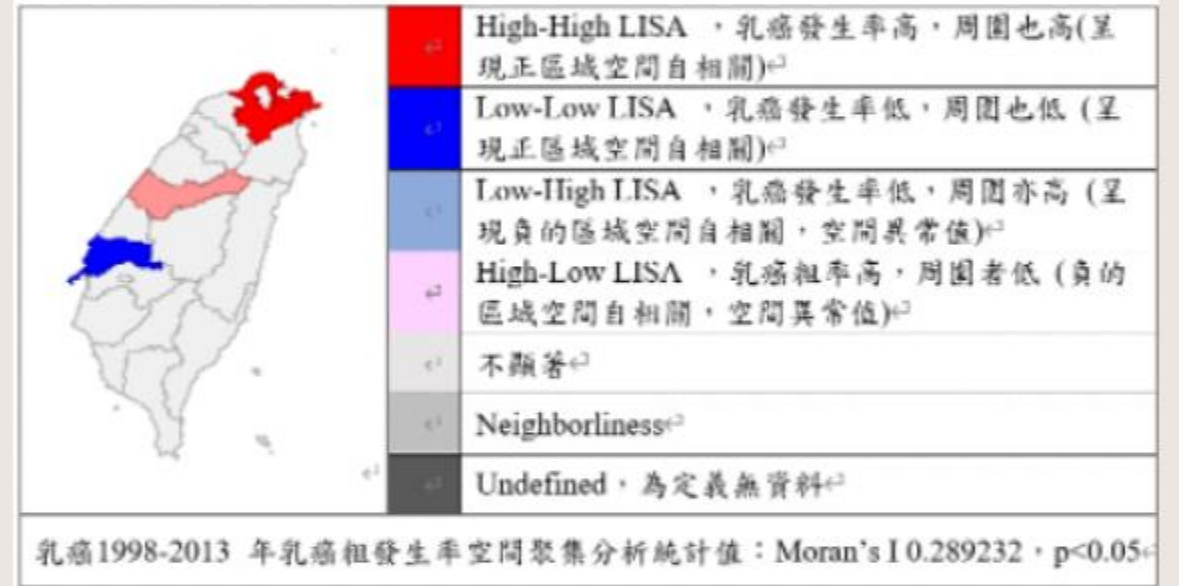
| | |
|---|---|
| | High-High LISA ，乳癌發生率高，周圍也高(呈現正區域空間自相關) |
| | Low-Low LISA ，乳癌發生率低，周圍也低 (呈現正區域空間自相關) |
| | Low-High LISA ，乳癌發生率低，周圍亦高 (呈現負的區域空間自相關，空間異常值) |
| | High-Low LISA ，乳癌粗率高，周圍者低 (負的區域空間自相關，空間異常值) |
| | 不顯著 |
| | Neighborliness |
| | Undefined，為定義無資料 |

乳癌1998-2013 年乳癌粗發生率空間聚集分析統計值：Moran's I 0.289232，p<0.05